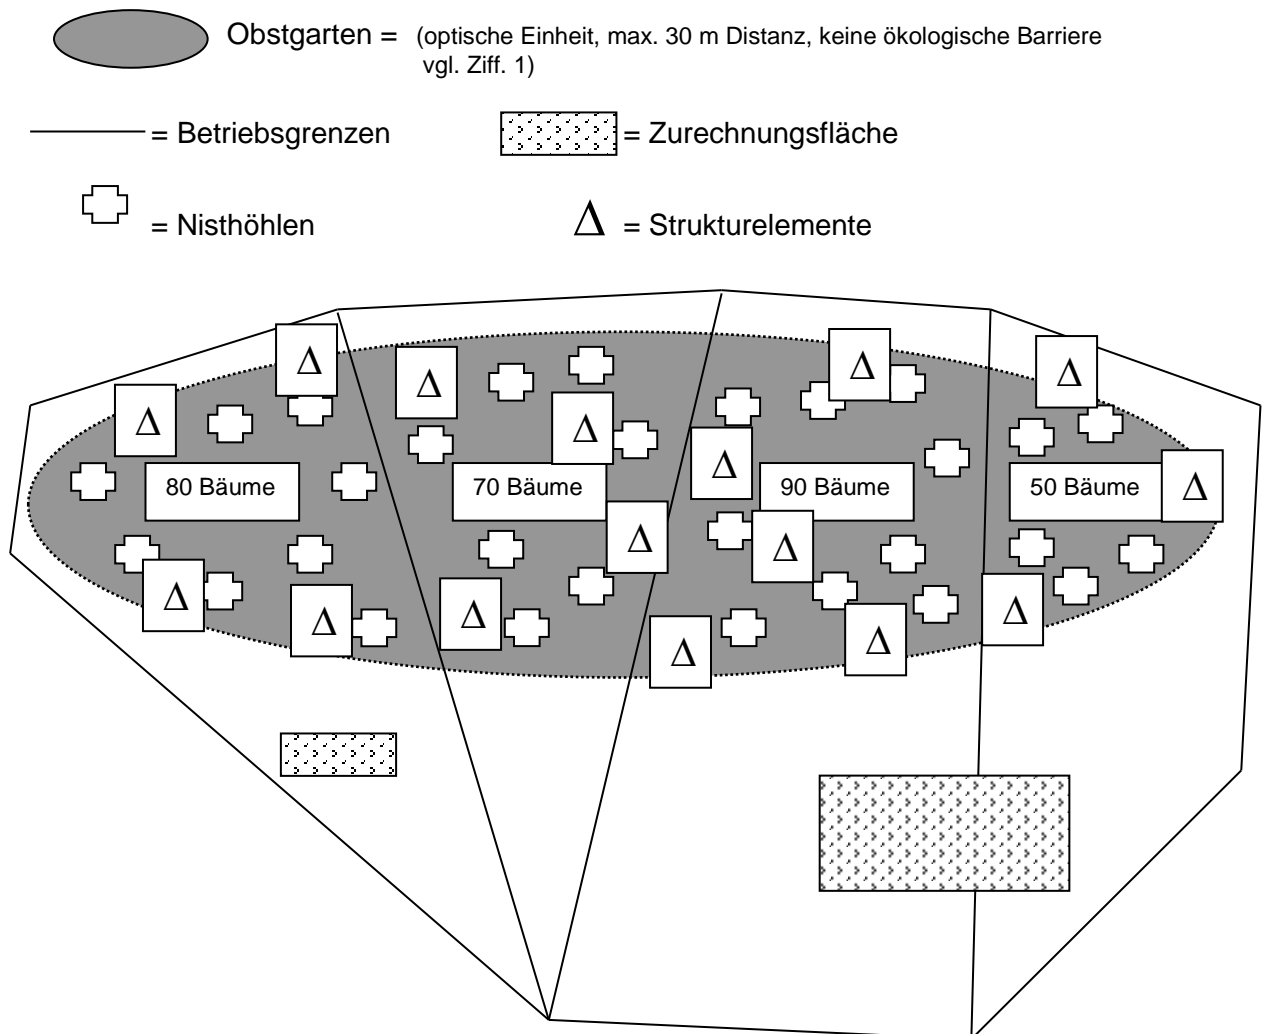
Obstgarten = (optische Einheit, max. 30 m Distanz, keine ökologische Barriere vgl. Ziff. 1)

= Betriebsgrenzen

= Zurechnungsfläche

= Nisthöhlen

$\Delta$ = Strukturelemente

$\Delta$ $\Delta$ $\Delta$ $\Delta$ $\Delta$ $\Delta$

80 Bäume

70 Bäume

90 Bäume

50 Bäume

$\Delta$ $\Delta$ $\Delta$ $\Delta$ $\Delta$ $\Delta$ $\Delta$ $\Delta$ $\Delta$ $\Delta$ $\Delta$